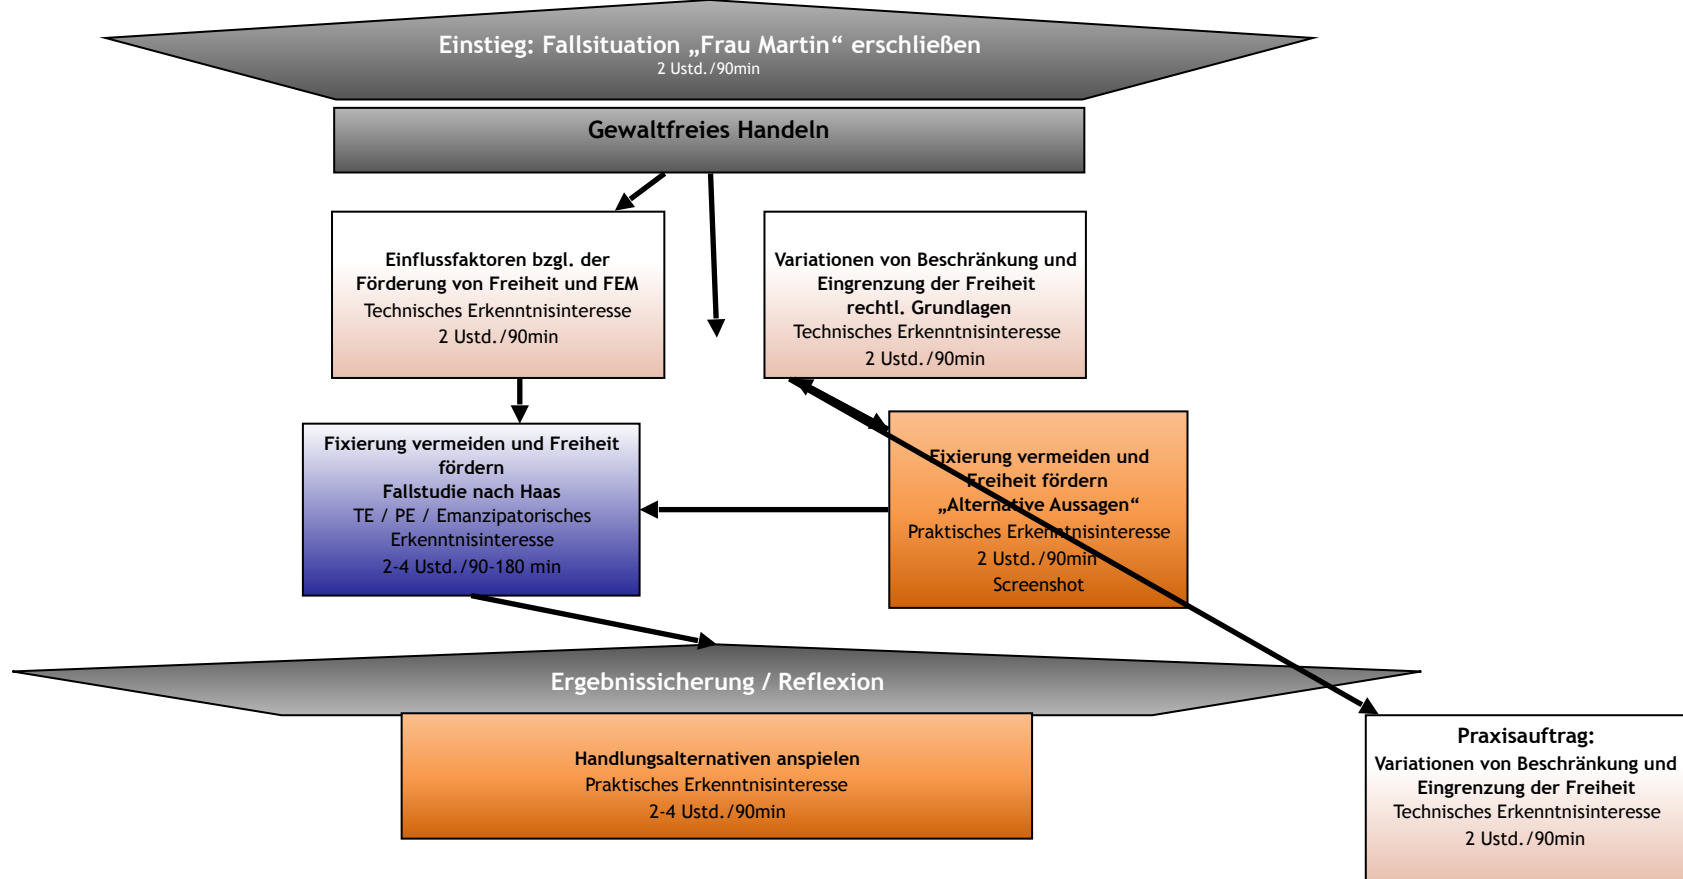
Einstieg: Fallsituation „Frau Martin“ erschließen
2 Ustd./90min

Gewaltfreies Handeln

Einflussfaktoren bzgl. der Förderung von Freiheit und FEM
Technisches Erkenntnisinteresse
2 Ustd./90min

Variationen von Beschränkung und Eingrenzung der Freiheit
rechtl. Grundlagen
Technisches Erkenntnisinteresse
2 Ustd./90min

Fixierung vermeiden und Freiheit fördern
Fallstudie nach Haas
TE / PE / Emanzipatorisches Erkenntnisinteresse
2-4 Ustd./90-180 min

Fixierung vermeiden und Freiheit fördern
„Alternative Aussagen“
Praktisches Erkenntnisinteresse
2 Ustd./90min
Screenshot

Ergebnissicherung / Reflexion

Handlungsalternativen anspielen
Praktisches Erkenntnisinteresse
2-4 Ustd./90min

Praxisauftrag:
Variationen von Beschränkung und Eingrenzung der Freiheit
Technisches Erkenntnisinteresse
2 Ustd./90min